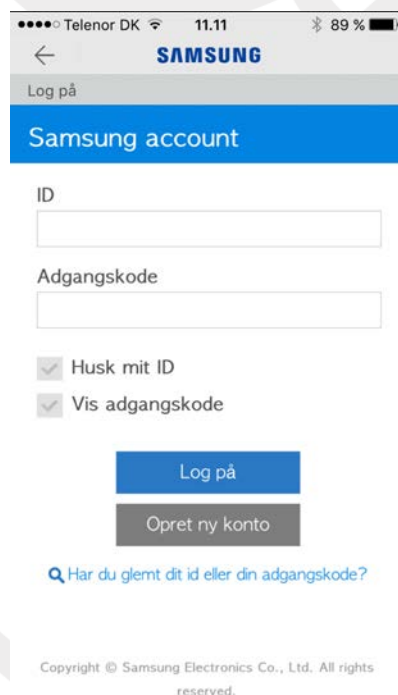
●●●●○ Telenor DK 11.11 89 %

SAMSUNG

Log på

Samsung account

ID

Adgangskode

Husk mit ID

Vis adgangskode

Log på

Opret ny konto

Har du glemt dit id eller din adgangskode?

Copyright © Samsung Electronics Co., Ltd. All rights reserved.